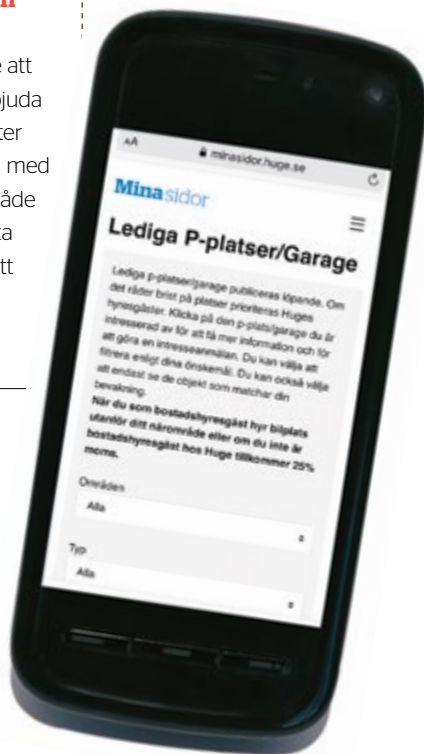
e att
juda
ter
med
åde
a
tt

AA minasidor.huge.se

Mina sidor

Lediga P-platser/Garage

Lediga p-platser/garage publiceras löpande. Om det råder brist på platser prioriteras Huges hyresgäster. Klicka på den p-plats/garage du är intresserad av för att få mer information och för att göra en intresseanmälan. Du kan välja att filtrera enligt dina önskemål. Du kan också välja att endast se de objekt som matchar din bevakning.

**När du som bostadshyresgäst hyr bilplats utanför ditt närområde eller om du inte är bostadshyresgäst hos Huge tillkommer 25% moms.**

Områden

Alla

Typ

Alla